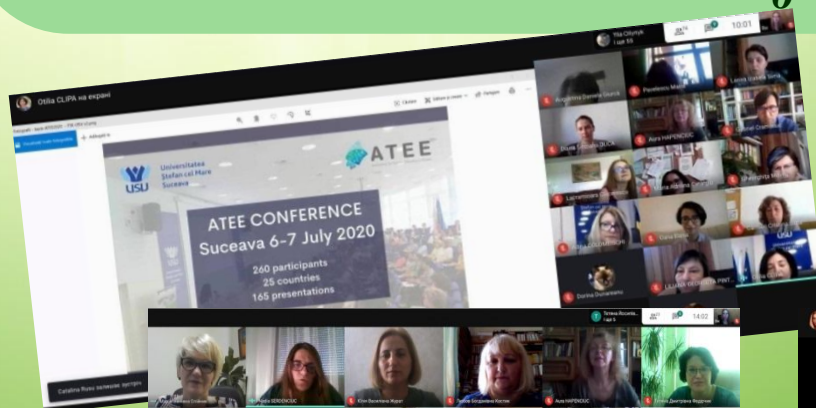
Otilia CLIPA на екрані

Universitatea Ştefan cel Mare Suceava

USU

ATEE

ATEE CONFERENCE
Suceava 6-7 July 2020

260 participants
25 countries
165 presentations

10:01

14:02

Ana HAPENCIUC

Dorina Durnenco

Catalina Rusu залишає зустріч